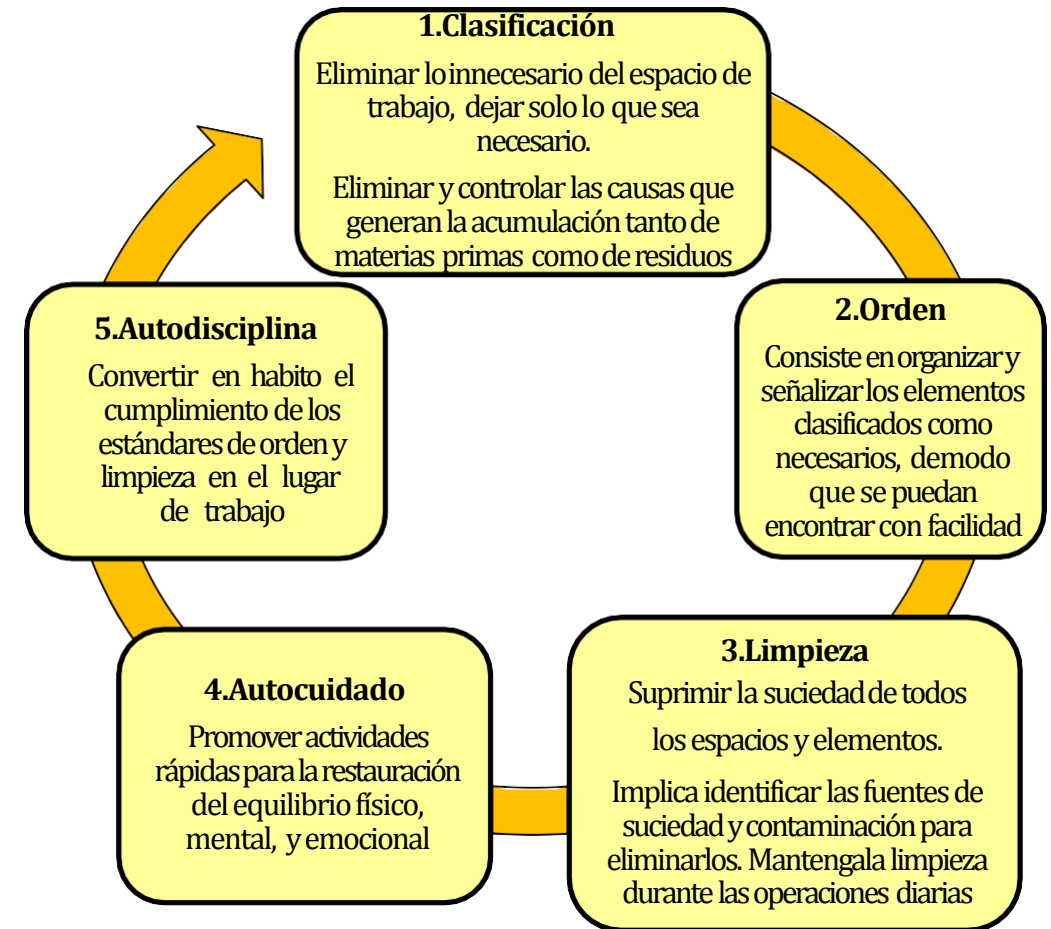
1.Clasificación

Eliminar lo innecesario del espacio de trabajo, dejar solo lo que sea necesario.

Eliminar y controlar las causas que generan la acumulación tanto de materias primas como de residuos

2.Orden

Consiste en organizar y señalizar los elementos clasificados como necesarios, demodo que se puedan encontrar con facilidad

3.Limpieza

Suprimir la suciedad de todos los espacios y elementos.

Implica identificar las fuentes de suciedad y contaminación para eliminarlos. Mantengala limpieza durante las operaciones diarias

4.Autocuidado

Promover actividades rápidas para la restauración del equilibrio físico, mental, y emocional

5.Autodisciplina

Convertir en habito el cumplimiento de los estándares de orden y limpieza en el lugar de trabajo